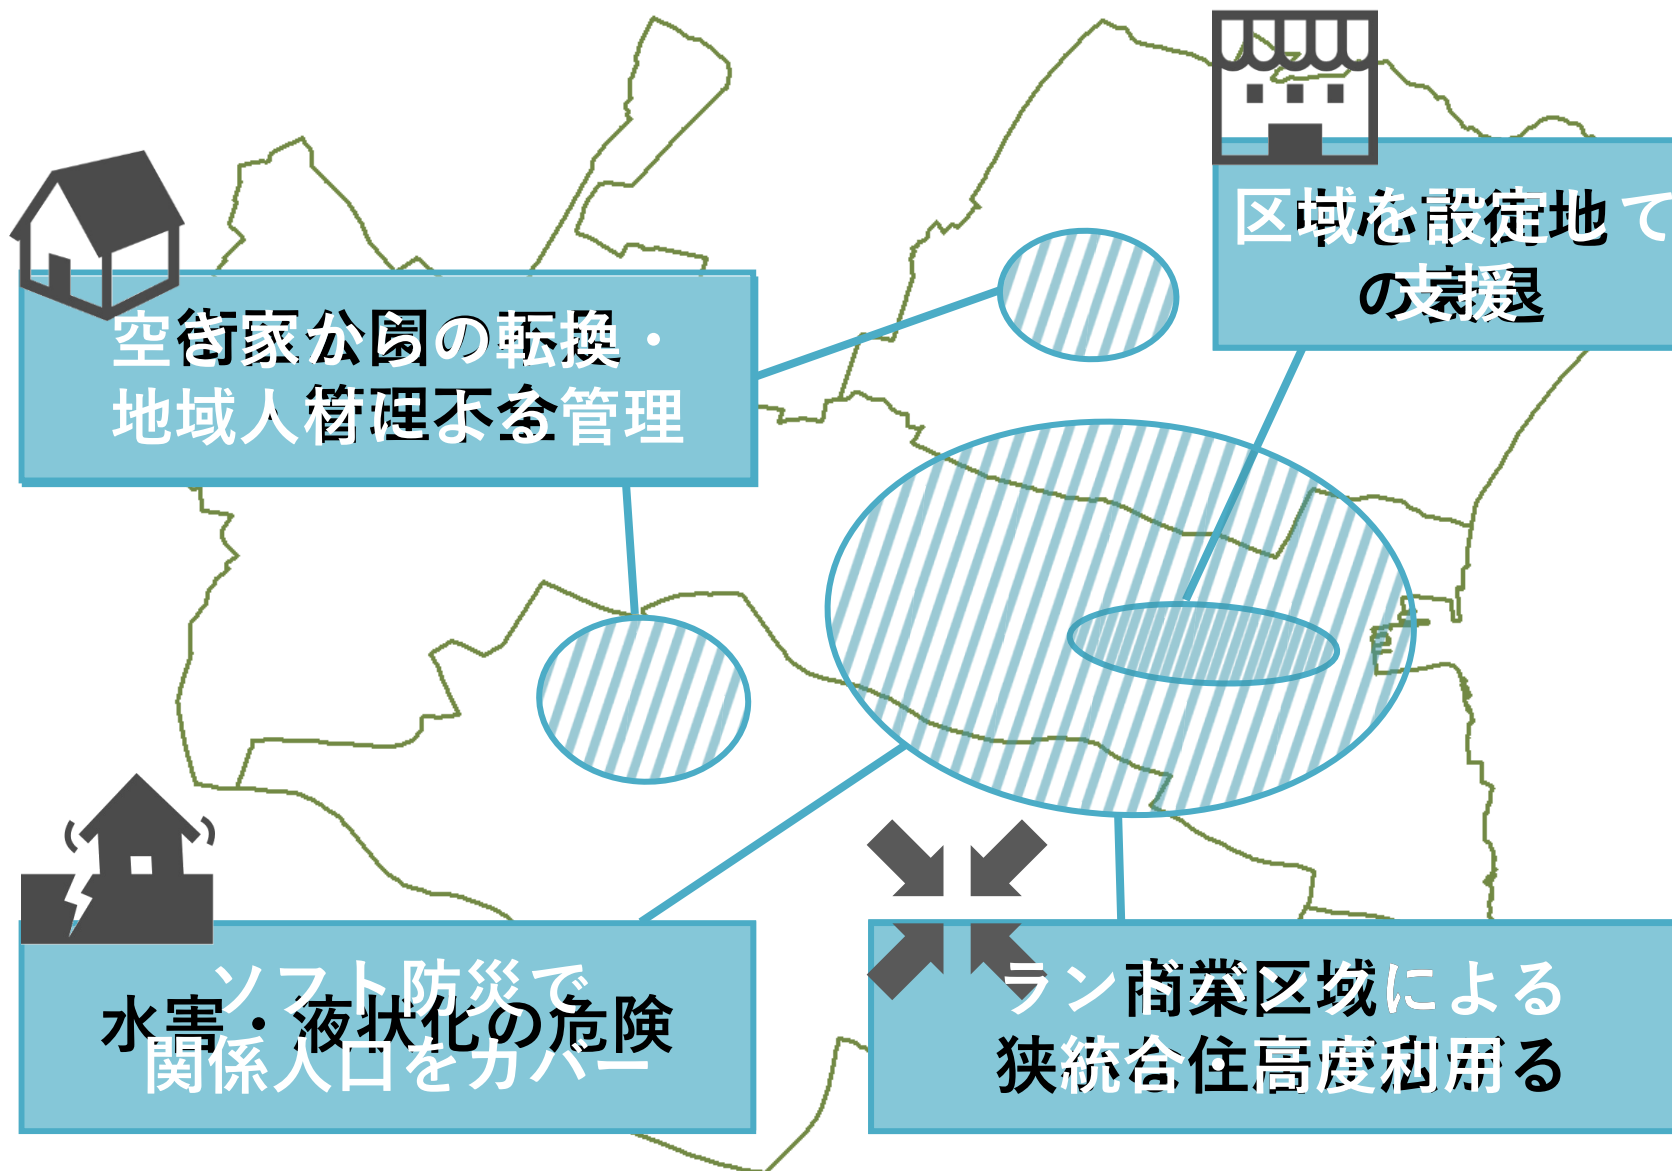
空き家から公園の転換・
地域人材による管理

街区単位の
地域人材による管理

区域を設定地で
の支援

区域を設定して
の支援

ソフト防災で
関係人口をカバー

水害・液状化の危険

ランドマークによる
狭統合住高度利用

商業区域による
統合高度利用する